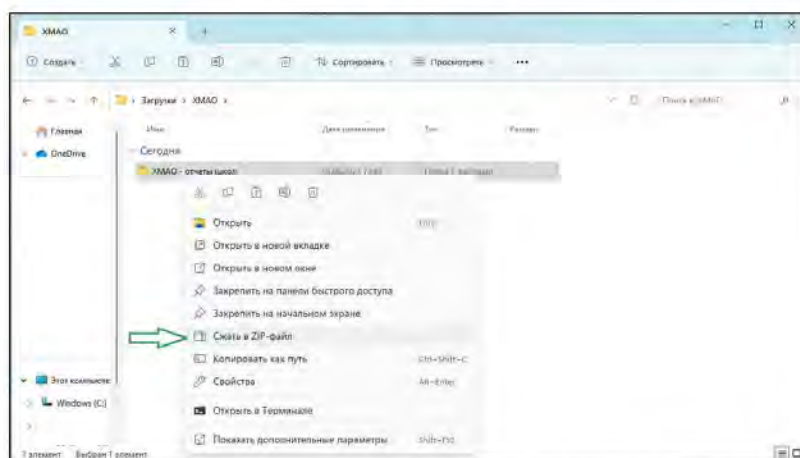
ХМАО
Создать
Сортировать
Просмотреть
...
Загрузки > ХМАО >
Поиск в: ХМАО
Главная
OneDrive
Имя
Дата изменения
Тип
Размер
Сегодня
ХМАО - отчеты школ
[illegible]
Папка с файлами
Открыть
Enter
Открыть в новой вкладке
Открыть в новом окне
Закрепить на панели быстрого доступа
Закрепить на начальном экране
Сжать в ZIP-файл
Копировать как путь
Ctrl+Shift+C
Свойства
Alt+Enter
Открыть в Терминале
Показать дополнительные параметры
Shift+F10
Этот компьютер
Windows (C:)
1 элемент   Выбран 1 элемент